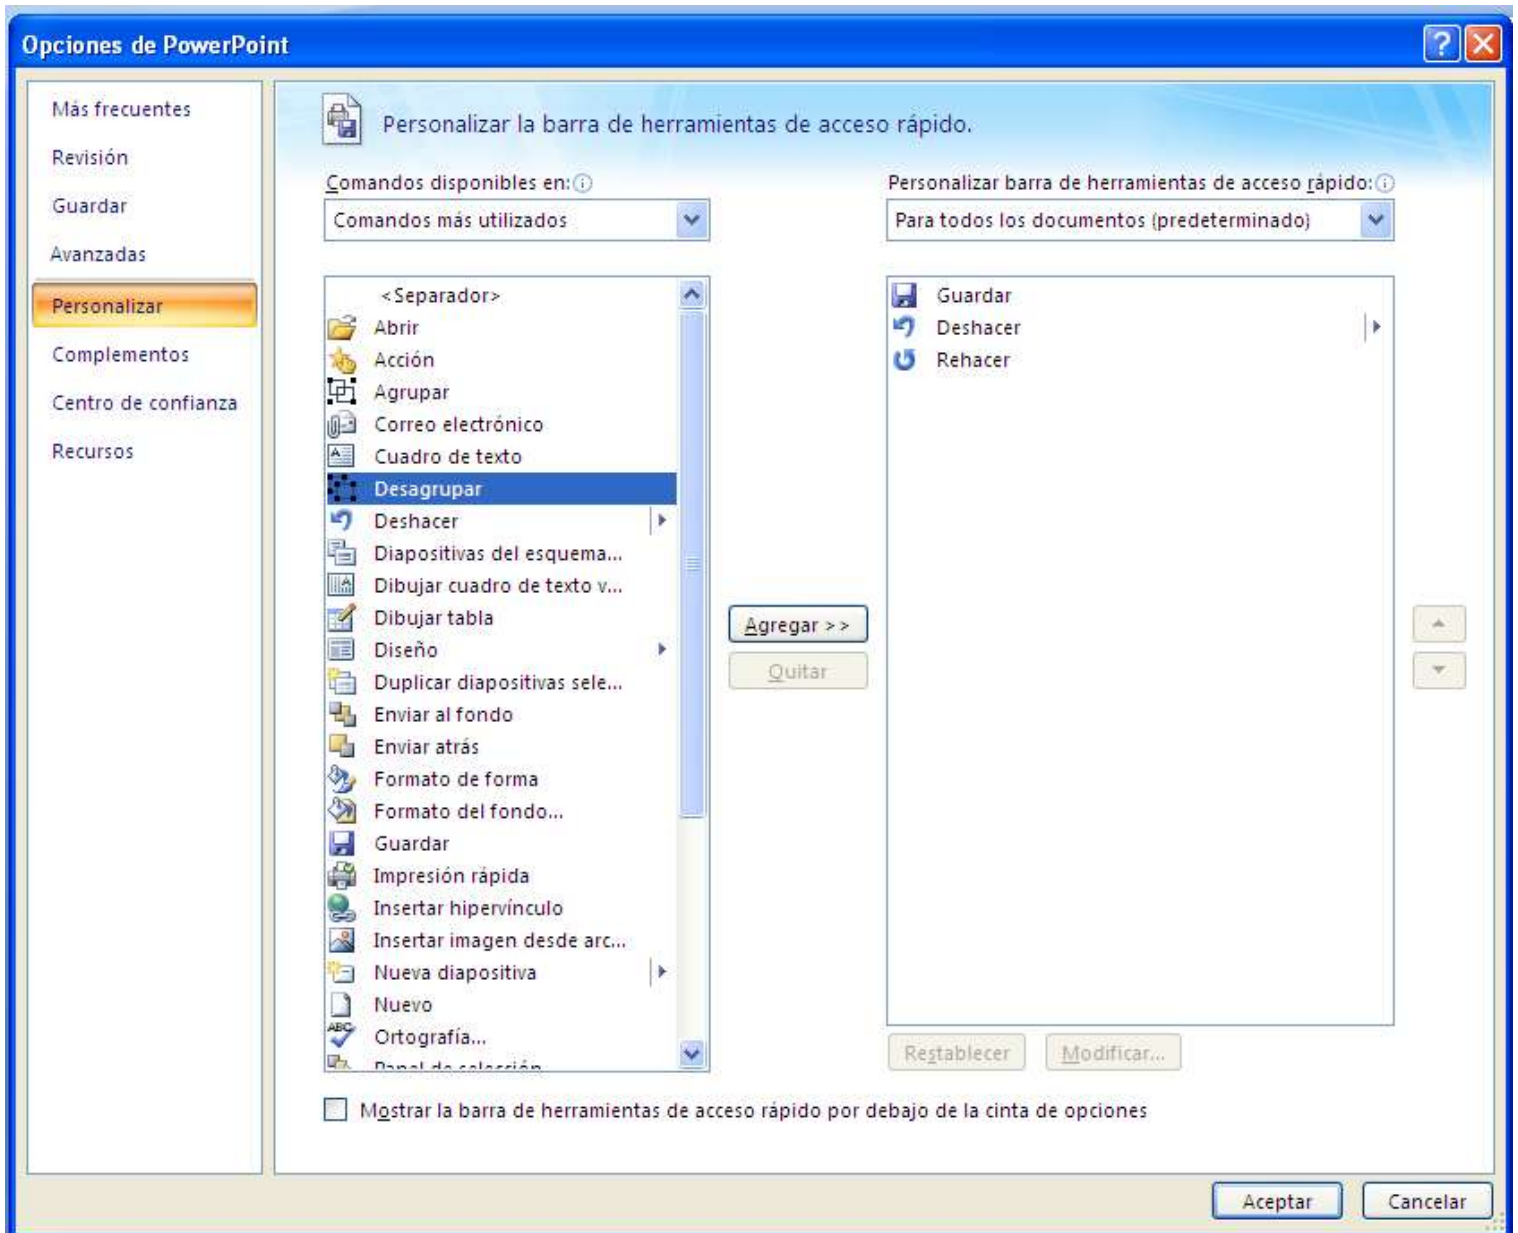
Opciones de PowerPoint

Más frecuentes
Revisión
Guardar
Avanzadas
Personalizar
Complementos
Centro de confianza
Recursos

Personalizar la barra de herramientas de acceso rápido.

Comandos disponibles en:
Comandos más utilizados

<Separador>
Abrir
Acción
Agrupar
Correo electrónico
Cuadro de texto
Desagrupar
Deshacer
Diapositivas del esquema...
Dibujar cuadro de texto v...
Dibujar tabla
Diseño
Duplicar diapositivas sele...
Enviar al fondo
Enviar atrás
Formato de forma
Formato del fondo...
Guardar
Impresión rápida
Insertar hipervínculo
Insertar imagen desde arc...
Nueva diapositiva
Nuevo
Ortografía...
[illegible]

Agregar >>
Quitar

Personalizar barra de herramientas de acceso rápido:
Para todos los documentos (predeterminado)

Guardar
Deshacer
Rehacer

Restablecer
Modificar...

Mostrar la barra de herramientas de acceso rápido por debajo de la cinta de opciones

Aceptar
Cancelar